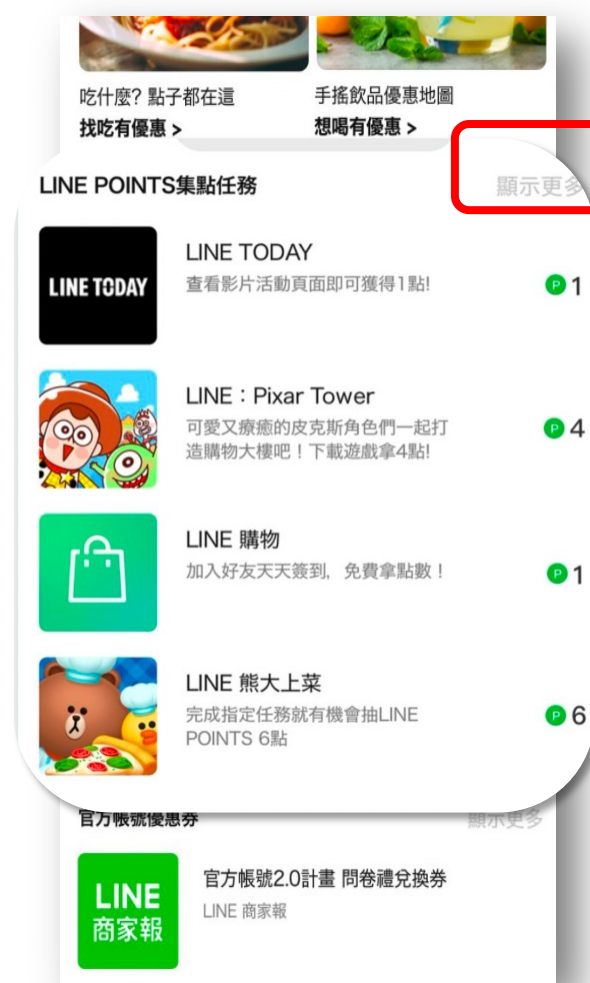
吃什麼? 點子都在這
找吃有優惠 >

手搖飲品優惠地圖
想喝有優惠 >

LINE POINTS集點任務
顯示更多

LINE TODAY

LINE TODAY
查看影片活動頁面即可獲得1點!
P 1

LINE：Pixar Tower
可愛又療癒的皮克斯角色們一起打造購物大樓吧！下載遊戲拿4點!
P 4

LINE 購物
加入好友天天簽到, 免費拿點數！
P 1

LINE 熊大上菜
完成指定任務就有機會抽LINE POINTS 6點
P 6

官方帳號優惠券
顯示更多

LINE
商家報

官方帳號2.0計畫 問卷禮兌換券
LINE 商家報